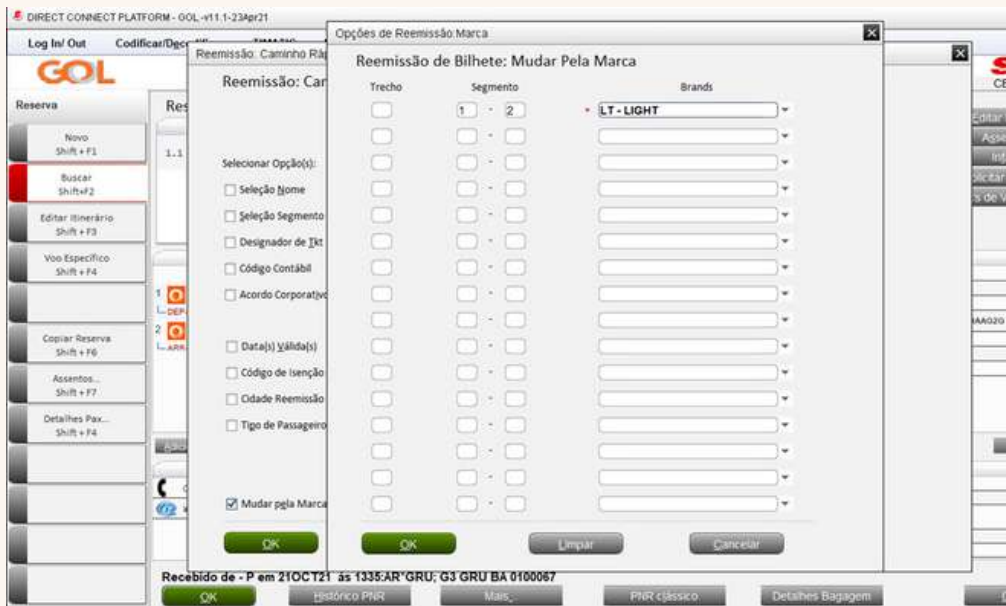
DIRECT CONNECT PLATFORM - GOL -v11.1-23Apr21

Log In/ Out
Codificar/Dec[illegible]

GOL

Reserva

Novo
Shift + F1

Buscar
Shift+F2

Editar Itinerário
Shift + F3

Voo Específico
Shift + F4

Copiar Reserva
Shift + F6

Assentos...
Shift + F7

Detalhes Pax...
Shift + F4

Res

1.1

Reemissão: Caminho Rá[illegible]

Reemissão: Car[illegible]

Selecionar Opção(s):

Seleção Nome

Seleção Segmento

Designador de Tkt

Código Contábil

Acordo Corporativ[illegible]

Data(s) Válida(s)

Código de Isenção

Cidade Reemissão

Tipo de Passageiro

Mudar pela Marca

OK

Opções de Reemissão:Marca

Reemissão de Bilhete: Mudar Pela Marca

| Trecho | Segmento | Brands |
|---|---|---|
| | 1 - 2 | * LT - LIGHT |
| | - | |
| | - | |
| | - | |
| | - | |
| | - | |
| | - | |
| | - | |
| | - | |
| | - | |
| | - | |
| | - | |
| | - | |
| | - | |
| | - | |
| | - | |

OK
Limpar
Cancelar

Editar
Ass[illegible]
Inf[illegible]
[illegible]licitar
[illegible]s de V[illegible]

AAG2G

Recebido de - P em 21OCT21 às 1335:AR*GRU; G3 GRU BA 0100067

OK
Histórico PNR
Mais...
PNR clássico
Detalhes Bagagem